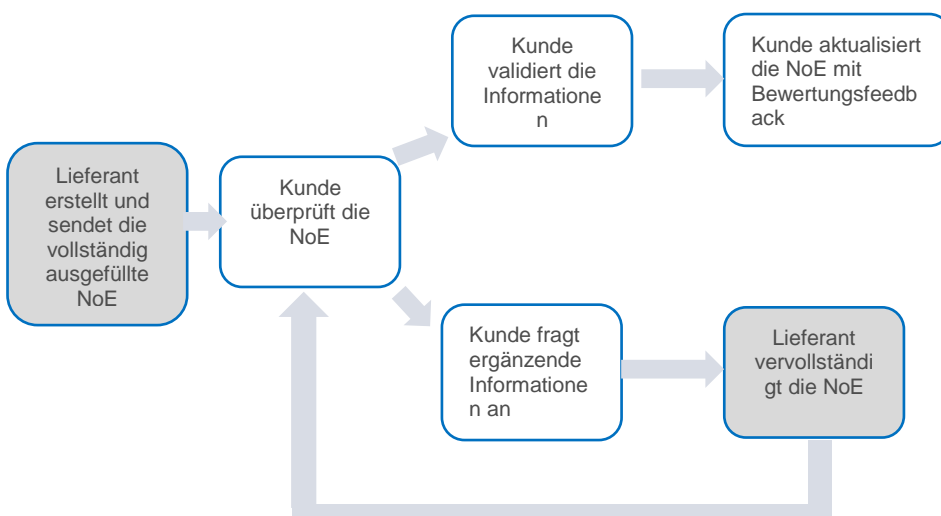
Lieferant erstellt und sendet die vollständig ausgefüllte NoE

Kunde überprüft die NoE

Kunde validiert die Informationen

Kunde aktualisiert die NoE mit Bewertungsfeedback

Kunde fragt ergänzende Informationen an

Lieferant vervollständigt die NoE